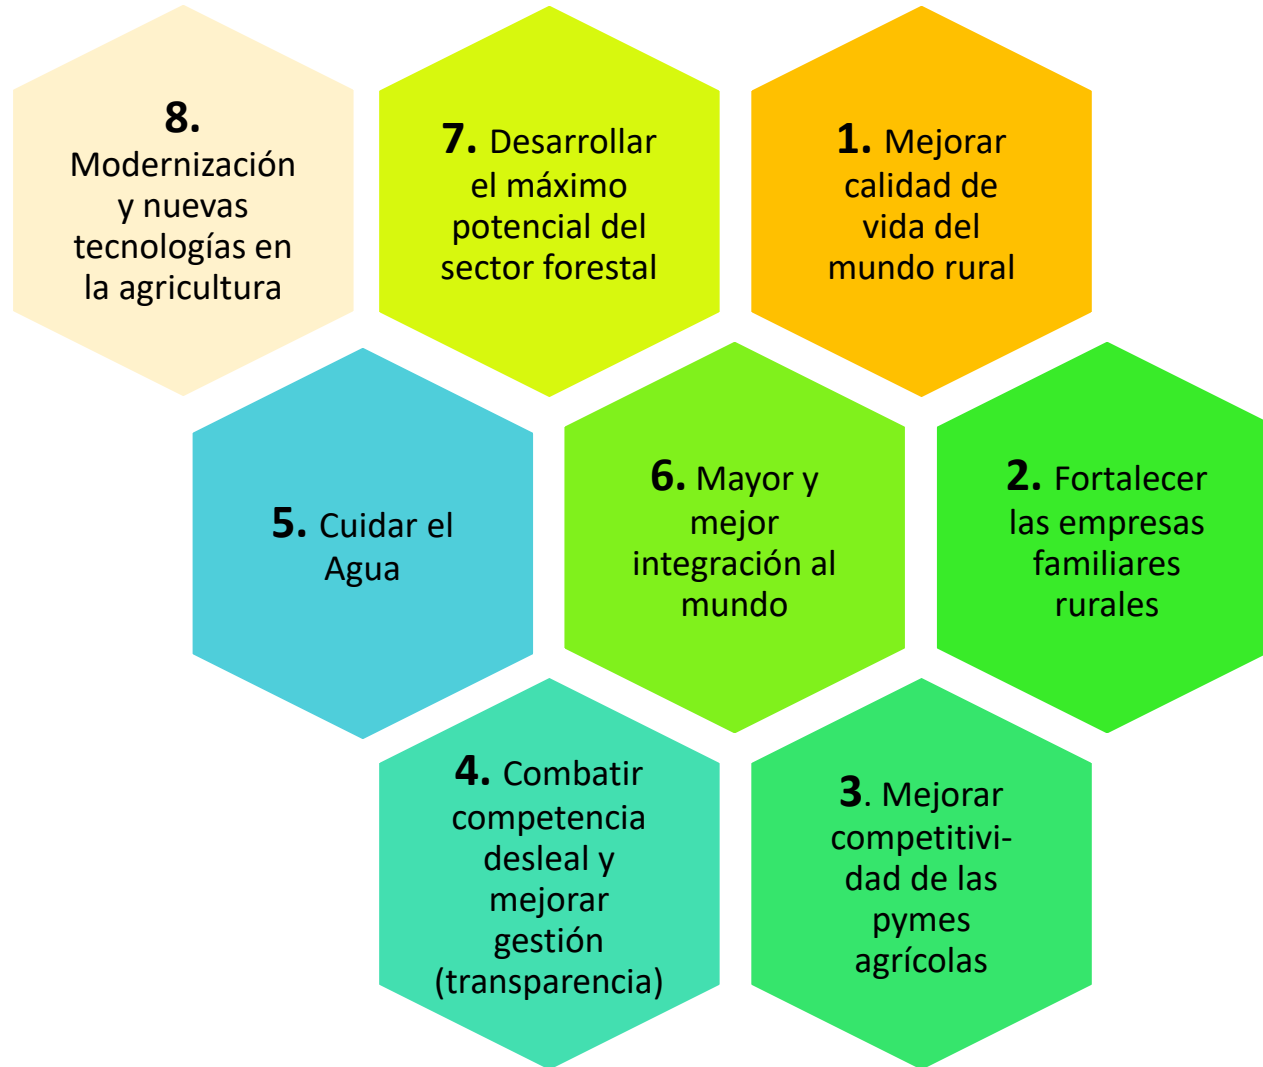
8. Modernización y nuevas tecnologías en la agricultura

7. Desarrollar el máximo potencial del sector forestal

1. Mejorar calidad de vida del mundo rural

5. Cuidar el Agua

6. Mayor y mejor integración al mundo

2. Fortalecer las empresas familiares rurales

4. Combatir competencia desleal y mejorar gestión (transparencia)

3. Mejorar competitividad de las pymes agrícolas